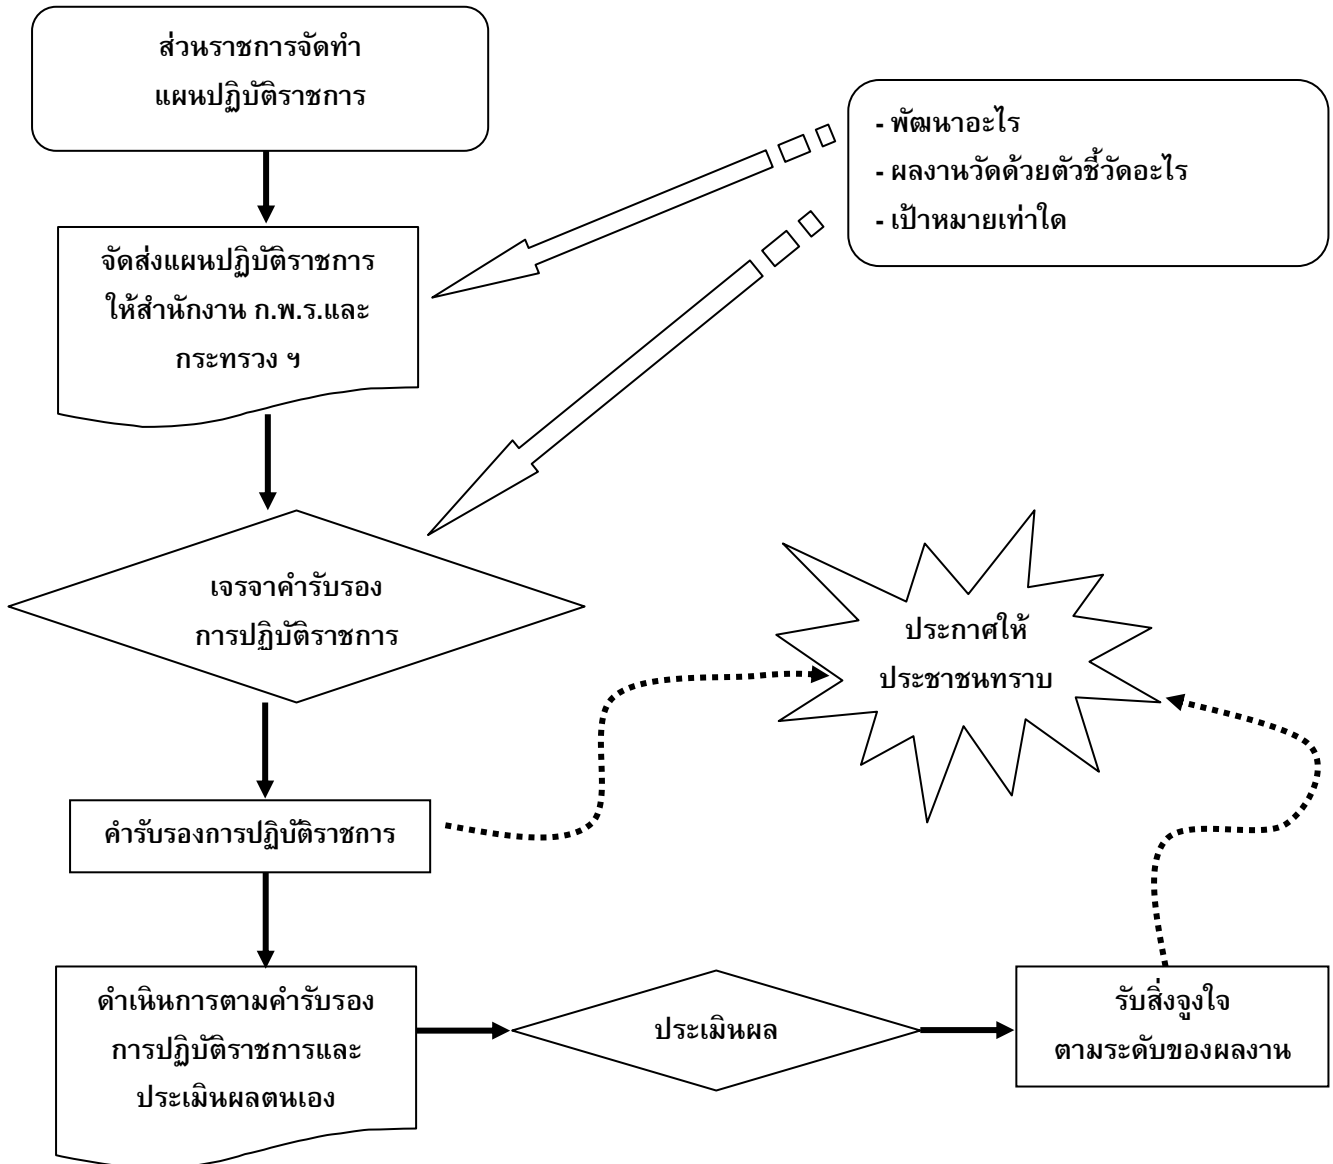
ส่วนราชการจัดทำ
แผนปฏิบัติราชการ

- พัฒนาอะไร
- ผลงานวัดด้วยตัวชี้วัดอะไร
- เป้าหมายเท่าใด

จัดส่งแผนปฏิบัติราชการ
ให้สำนักงาน ก.พ.ร.และ
กระทรวง ฯ

เจรจาคำรับรอง
การปฏิบัติราชการ

ประกาศให้
ประชาชนทราบ

คำรับรองการปฏิบัติราชการ

ดำเนินการตามคำรับรอง
การปฏิบัติราชการและ
ประเมินผลตนเอง

ประเมินผล

รับสิ่งจูงใจ
ตามระดับของผลงาน